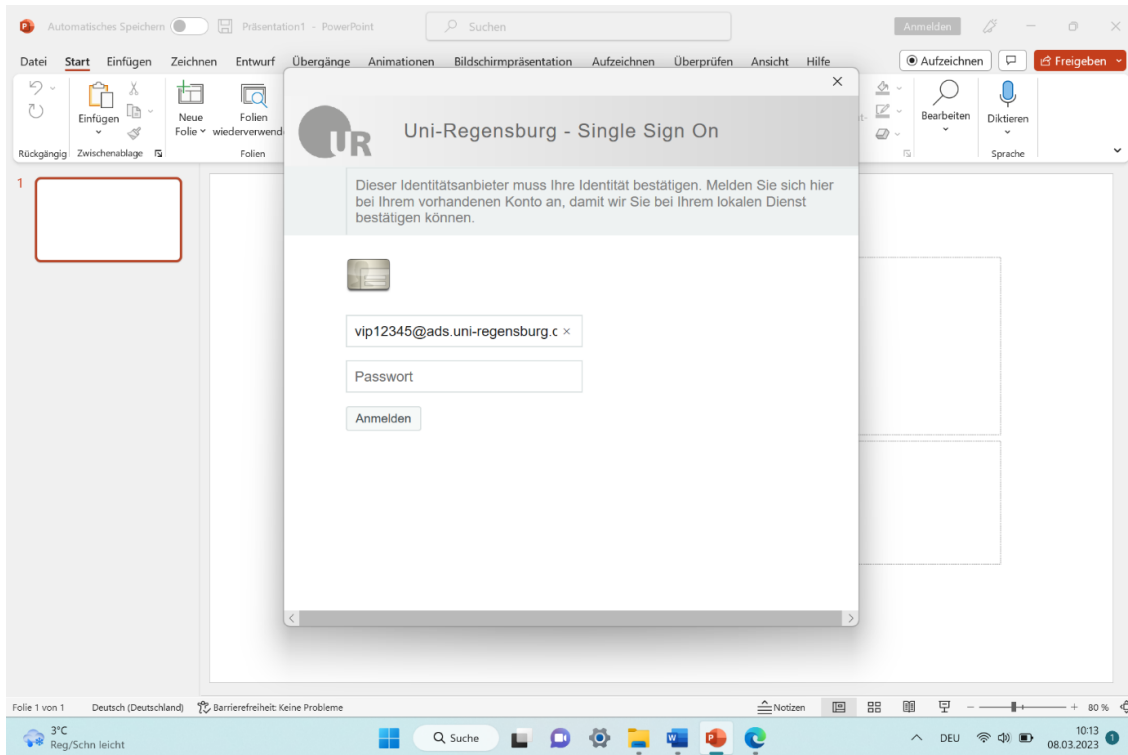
Automatisches Speichern Präsentation1 - PowerPoint Suchen Anmelden

Datei Start Einfügen Zeichnen Entwurf Übergänge Animationen Bildschirmpräsentation Aufzeichnen Überprüfen Ansicht Hilfe Aufzeichnen Freigeben

Rückgängig Einfügen Zwischenablage Neue Folie Folien wiederverwend Folien Bearbeiten Diktieren Sprache

1

UR Uni-Regensburg - Single Sign On

Dieser Identitätsanbieter muss Ihre Identität bestätigen. Melden Sie sich hier bei Ihrem vorhandenen Konto an, damit wir Sie bei Ihrem lokalen Dienst bestätigen können.

vip12345@ads.uni-regensburg.c ×

Passwort

Anmelden

Folie 1 von 1 Deutsch (Deutschland) Barrierefreiheit: Keine Probleme Notizen 80 %

3°C Reg/Schn leicht Suche DEU 10:13 08.03.2023 1